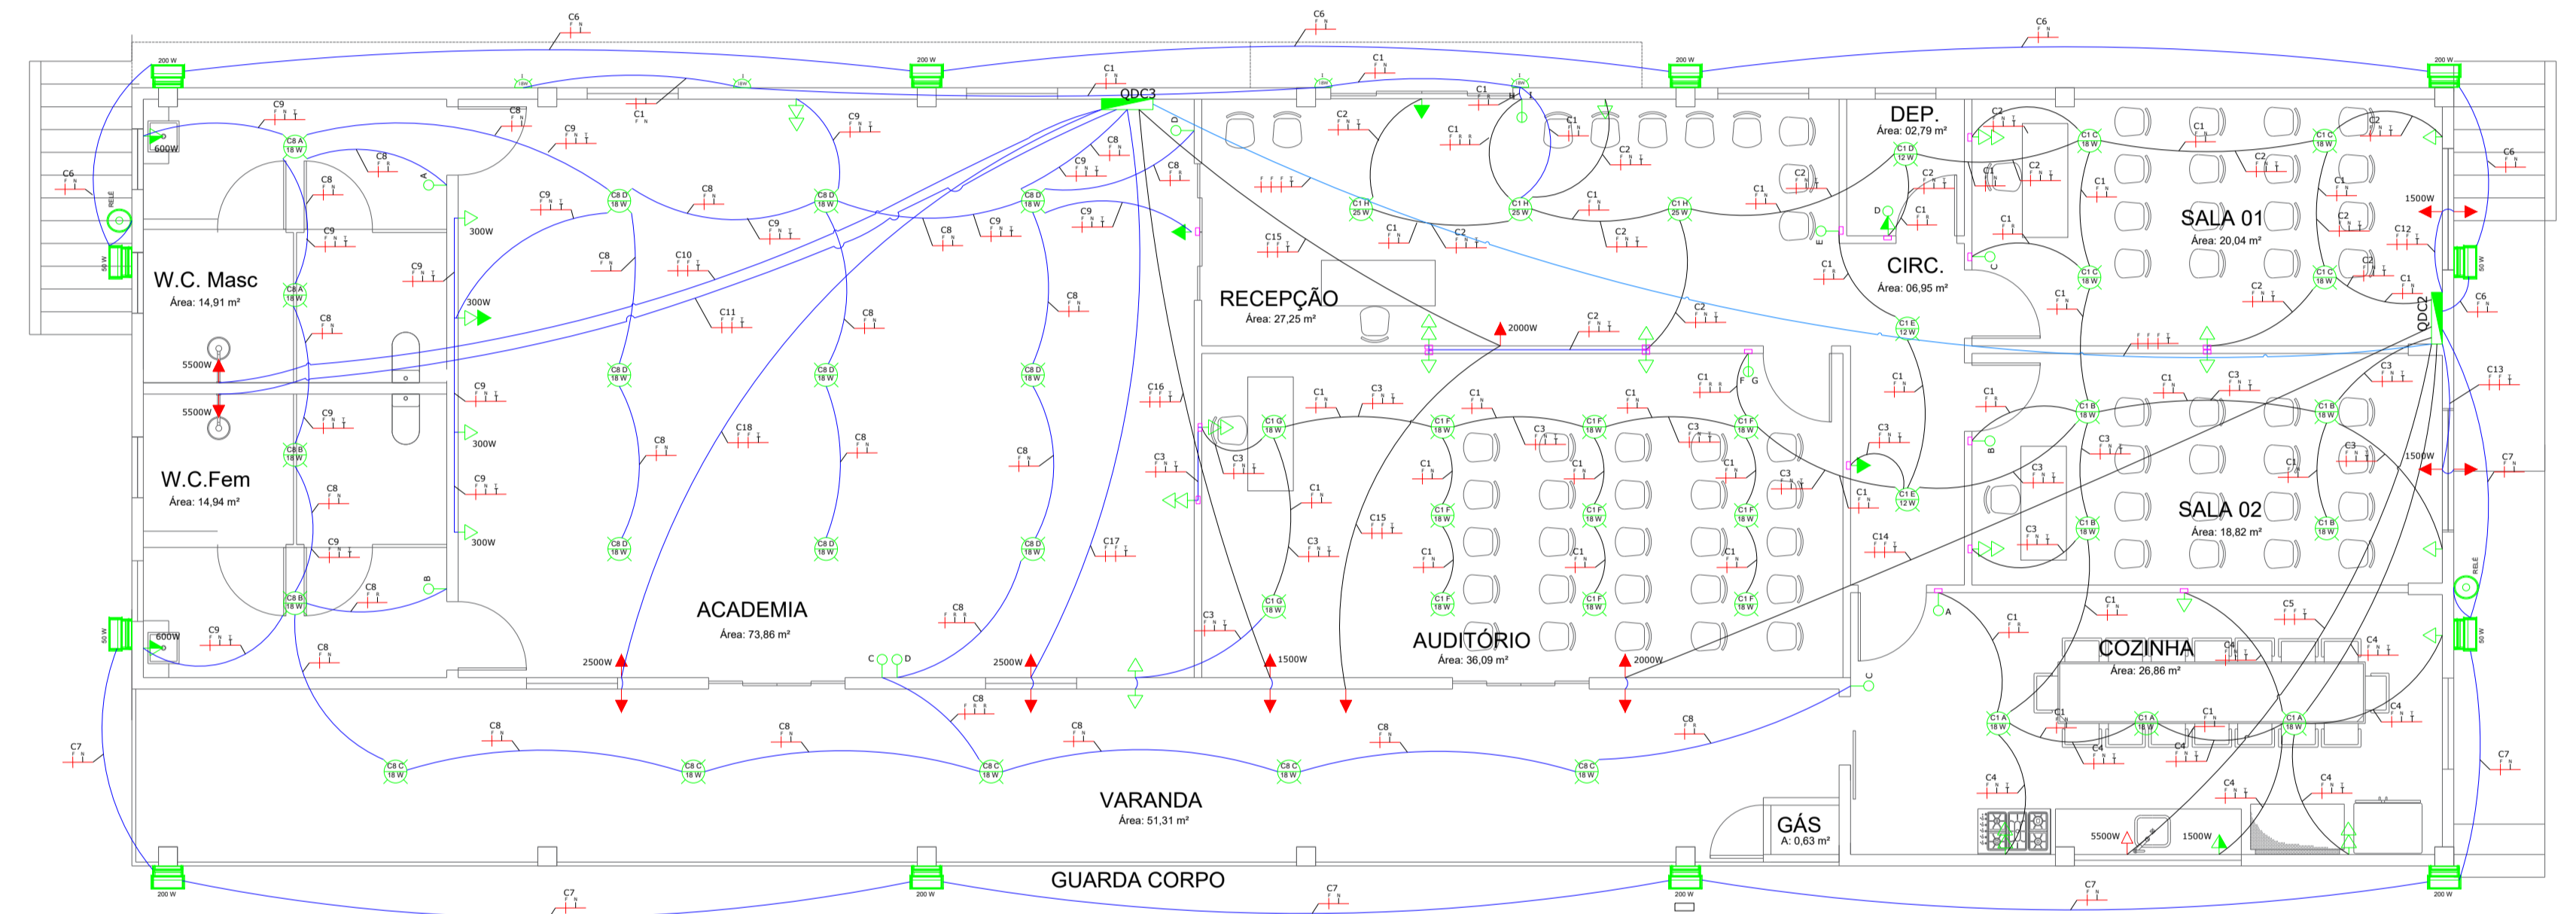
W.C. Masc
Área: 14,91 m²

W.C.Fem
Área: 14,94 m²

ACADEMIA
Área: 73,86 m²

RECEPÇÃO
Área: 27,25 m²

AUDITÓRIO
Área: 36,09 m²

DEP.
Área: 02,79 m²

CIRC.
Área: 06,95 m²

SALA 01
Área: 20,04 m²

SALA 02
Área: 18,82 m²

COZINHA
Área: 26,86 m²

VARANDA
Área: 51,31 m²

GÁS
A: 0,63 m²

GUARDA CORPO

QDC3
QDC2

C6 C6 C6 C6 C7 C7 C7 C7 C7
C1 C2 C3 C4 C5 C8 C9 C10 C11 C12 C13 C14 C15 C16 C17 C18

200 W 200 W 200 W 200 W 200 W 200 W 200 W 200 W
50 W 50 W 50 W 50 W
600W 600W
5500W 5500W 5500W
300W 300W 300W 300W
2500W 2500W 2000W 2000W 1500W 1500W 1500W 1500W
RELE RELE

C8 A 18 W
C8 B 18 W
C8 C 18 W
C8 D 18 W
C1 A 18 W
C1 B 18 W
C1 C 18 W
C1 D 12 W
C1 E 12 W
C1 F 18 W
C1 G 18 W
C1 H 25 W